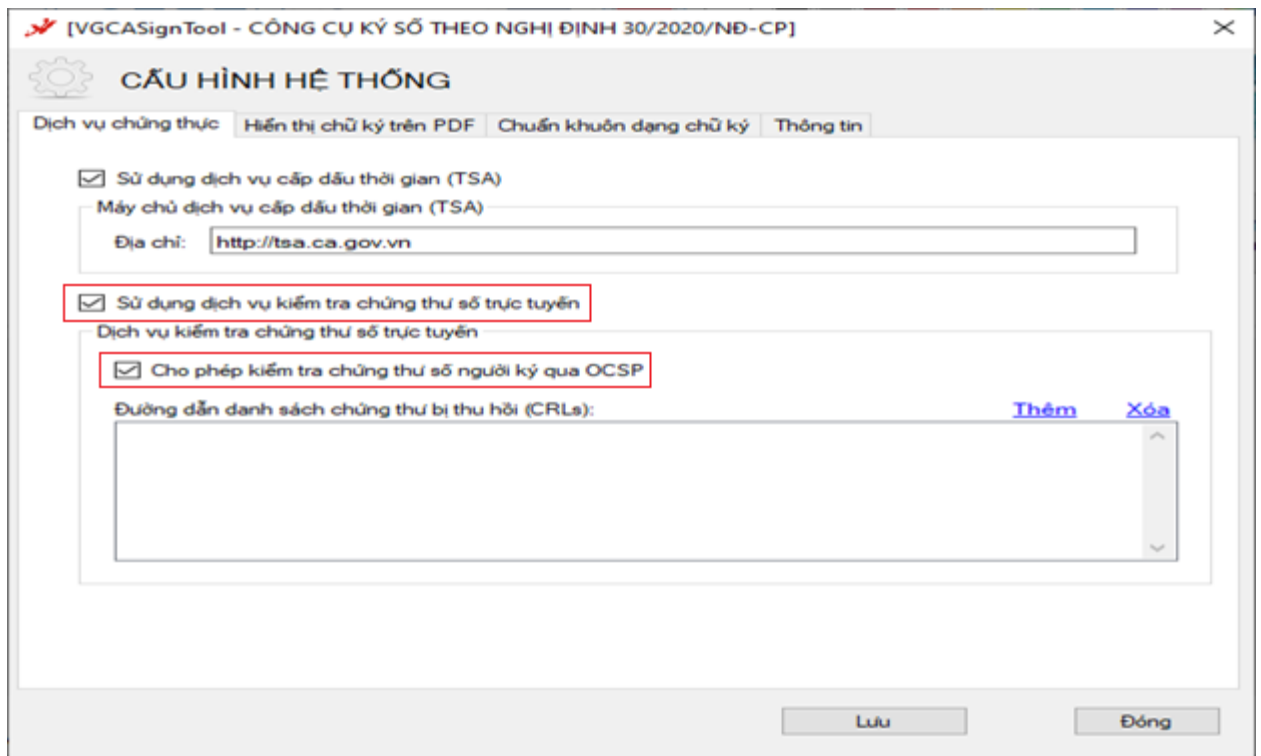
[VGCASignTool - CÔNG CỤ KÝ SỐ THEO NGHỊ ĐỊNH 30/2020/NĐ-CP]

×

CẤU HÌNH HỆ THỐNG

Dịch vụ chứng thực | Hiển thị chữ ký trên PDF | Chuẩn khuôn dạng chữ ký | Thông tin

☑ Sử dụng dịch vụ cấp dấu thời gian (TSA)

Máy chủ dịch vụ cấp dấu thời gian (TSA)

Địa chỉ: http://tsa.ca.gov.vn

☑ Sử dụng dịch vụ kiểm tra chứng thư số trực tuyến

Dịch vụ kiểm tra chứng thư số trực tuyến

☑ Cho phép kiểm tra chứng thư số người ký qua OCSP

Đường dẫn danh sách chứng thư bị thu hồi (CRLs):

Thêm Xóa

Lưu

Đóng